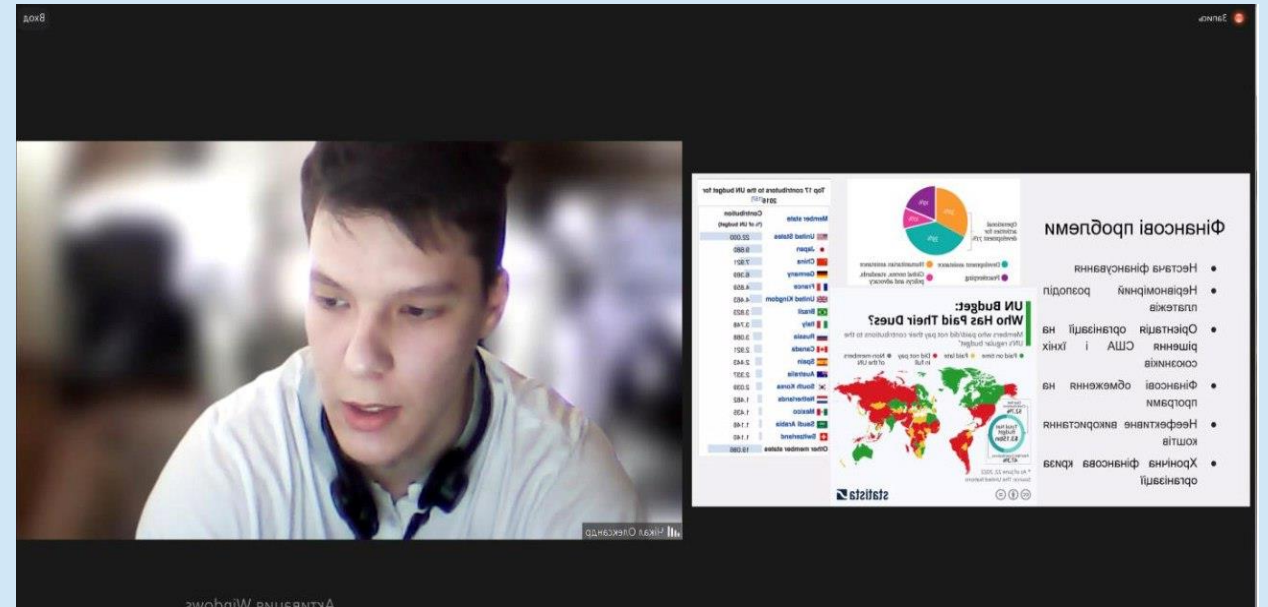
Вход

Запись

Фінансові проблеми

• Нестача фінансування
• Нерівномірний розподіл платежів
• Орієнтація організації на рішення США і їхніх союзників
• Фінансові обмеження на програми
• Неефективне використання коштів
• Хронічна фінансова криза організації

Top 17 contributors to the UN budget for 2019

| Member state | Contribution (% of UN budget) |
|---|---|
| United States | 22.000 |
| Japan | 8.564 |
| China | 7.921 |
| Germany | 6.389 |
| France | 4.859 |
| United Kingdom | 4.463 |
| Brazil | 3.823 |
| Italy | 3.748 |
| Russia | 3.088 |
| Canada | 2.921 |
| Spain | 2.443 |
| Australia | 2.337 |
| South Korea | 2.039 |
| Netherlands | 1.482 |
| Mexico | 1.435 |
| Saudi Arabia | 1.149 |
| Switzerland | 1.140 |
| Other member states | 12.086 |

Operational activities for development 31%

Development assistance
Humanitarian assistance
Global norms, standards, policy and advocacy
Peacekeeping

UN Budget: Who Has Paid Their Dues?

Members who paid/did not pay their contributions to the UN's regular budget*

Paid on time • Paid late • Did not pay in full • Non-members of the UN

Total UN Budget $3.15bn

* As of June 22, 2022
Source: The United Nations

statista

Чікал Олександр

Активація Windows